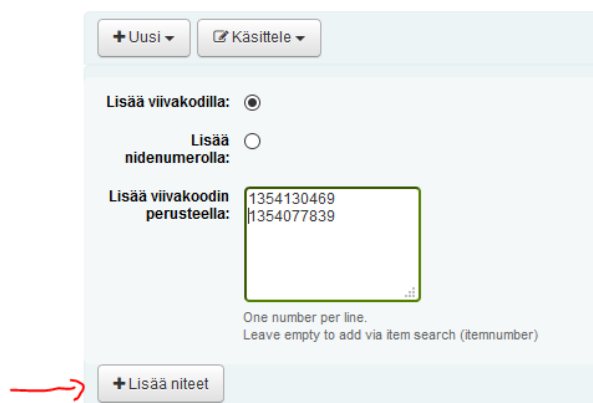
+ Uusi ▾ Käsittele ▾

Lisää viivakodilla:

Lisää nidenumerolla:

Lisää viivakoodin perusteella:
1354130469
1354077839

One number per line.
Leave empty to add via item search (itemnumber)

+ Lisää niteet